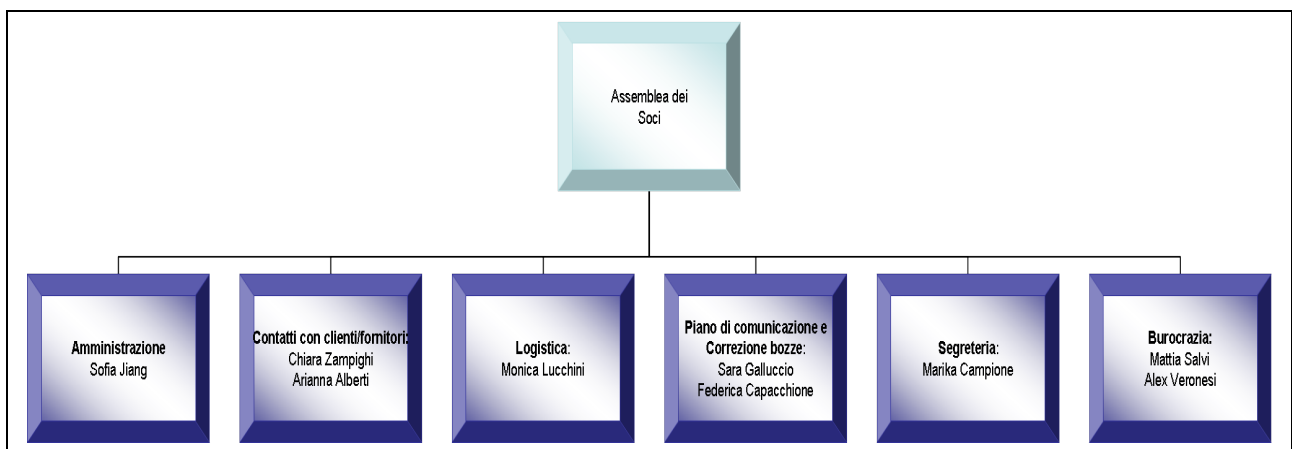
Assemblea dei Soci

Amministrazione
Sofia Jiang

Contatti con clienti/fornitori:
Chiara Zampighi
Arianna Alberti

Logistica:
Monica Lucchini

Piano di comunicazione e Correzione bozze:
Sara Galluccio
Federica Capacchione

Segreteria:
Marika Campione

Burocrazia:
Mattia Salvi
Alex Veronesi